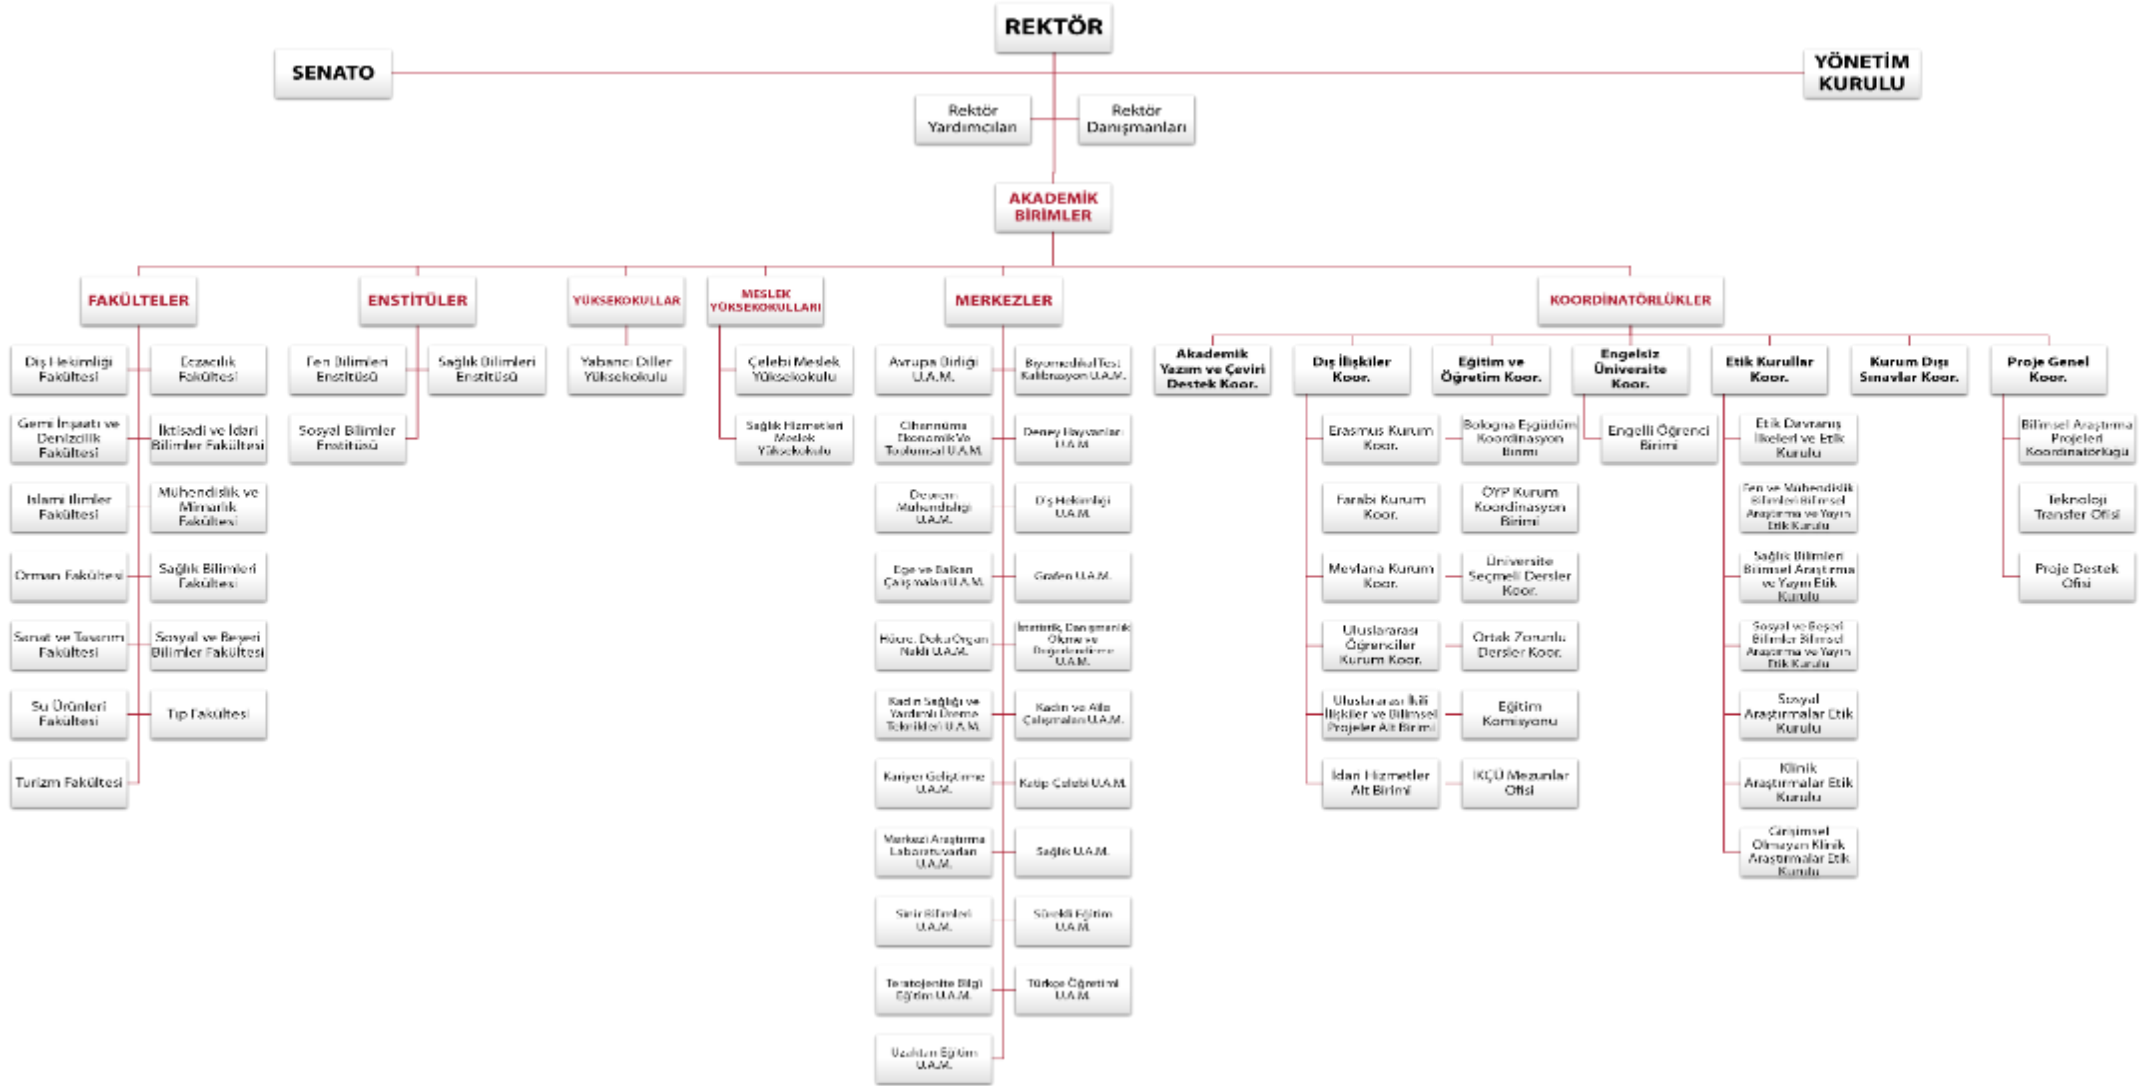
REKTÖR

SENATO

YÖNETİM KURULU

Rektör Yardımcıları

Rektör Danışmanları

AKADEMİK BİRİMLER

FAKÜLTELER

Diş Hekimliği Fakültesi

Eczacılık Fakültesi

Gemi İnşaatı ve Denizcilik Fakültesi

İktisadi ve İdari Bilimler Fakültesi

İslami İlimler Fakültesi

Mühendislik ve Mimarlık Fakültesi

Orman Fakültesi

Sağlık Bilimleri Fakültesi

Sanat ve Tasarım Fakültesi

Sosyal ve Beşeri Bilimler Fakültesi

Su Ürünleri Fakültesi

Tıp Fakültesi

Turizm Fakültesi

ENSTİTÜLER

Fen Bilimleri Enstitüsü

Sağlık Bilimleri Enstitüsü

Sosyal Bilimler Enstitüsü

YÜKSEKOKULLAR

Yabancı Diller Yüksekokulu

MESLEK YÜKSEKOKULLARI

Çelebi Meslek Yüksekokulu

Sağlık Hizmetleri Meslek Yüksekokulu

MERKEZLER

Avrupa Birliği U.A.M.

Biyomedikal Test Kalibrasyon U.A.M.

Cihannüma Ekonomik ve Toplumsal U.A.M.

Deney Hayvanları U.A.M.

Deveran Mühendisliği U.A.M.

Diş Hekimliği U.A.M.

Ege ve Balkan Çalışmaları U.A.M.

Grafen U.A.M.

Hücre, Doku Organ Nakli U.A.M.

İstatistik, Danışmanlık, Ölçme ve Değerlendirme U.A.M.

Kadın Sağlığı ve Yardımlı Üreme Teknikleri U.A.M.

Kadın ve Aile Çalışmaları U.A.M.

Kariyer Geliştirme U.A.M.

Katip Çelebi U.A.M.

Merkezi Araştırma Laboratuvarları U.A.M.

Sağlık U.A.M.

Sinir Bilimleri U.A.M.

Sürekli Eğitim U.A.M.

Teratojenite Bilgi Eğitim U.A.M.

Türkçe Öğretimi U.A.M.

Uzaktan Eğitim U.A.M.

KOORDİNATÖRLÜKLER

Akademik Yazım ve Çeviri Destek Koor.

Dış İlişkiler Koor.

Erasmus Kurum Koor.

Bologna Eşgüdüm Koordinasyon Birimi

Farabi Kurum Koor.

ÖYP Kurum Koordinasyon Birimi

Mevlana Kurum Koor.

Üniversite Seçmeli Dersler Koor.

Uluslararası Öğrenciler Kurum Koor.

Ortak Zorunlu Dersler Koor.

Uluslararası İkili İlişkiler ve Bilimsel Projeler Alt Birimi

Eğitim Komisyonu

İdari Hizmetler Alt Birimi

İKÇÜ Mezunlar Ofisi

Eğitim ve Öğretim Koor.

Engelsiz Üniversite Koor.

Engelli Öğrenci Birimi

Etik Kurullar Koor.

Etik Davranış İlkeleri ve Etik Kurulu

Fen ve Mühendislik Bilimleri Bilimsel Araştırma ve Yayın Etik Kurulu

Sağlık Bilimleri Bilimsel Araştırma ve Yayın Etik Kurulu

Sosyal ve Beşeri Bilimler Bilimsel Araştırma ve Yayın Etik Kurulu

Sosyal Araştırmalar Etik Kurulu

Klinik Araştırmalar Etik Kurulu

Girişimsel Olmayan Klinik Araştırmalar Etik Kurulu

Kurum Dışı Sınavlar Koor.

Proje Genel Koor.

Bilimsel Araştırma Projeleri Koordinatörlüğü

Teknoloji Transfer Ofisi

Proje Destek Ofisi